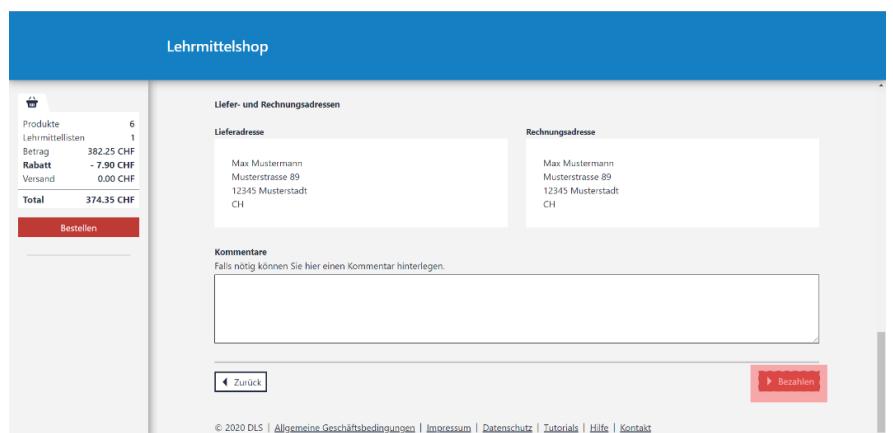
Lehrmittelshop

| | |
|---|---|
| Produkte | 6 |
| Lehrmittellisten | 1 |
| Betrag | 382.25 CHF |
| **Rabatt** | **- 7.90 CHF** |
| Versand | 0.00 CHF |
| **Total** | **374.35 CHF** |

Bestellen

Liefer- und Rechnungsadressen

Lieferadresse

Max Mustermann
Musterstrasse 89
12345 Musterstadt
CH

Rechnungsadresse

Max Mustermann
Musterstrasse 89
12345 Musterstadt
CH

Kommentare
Falls nötig können Sie hier einen Kommentar hinterlegen.

Zurück

Bezahlen

© 2020 DLS | Allgemeine Geschäftsbedingungen | Impressum | Datenschutz | Tutorials | Hilfe | Kontakt